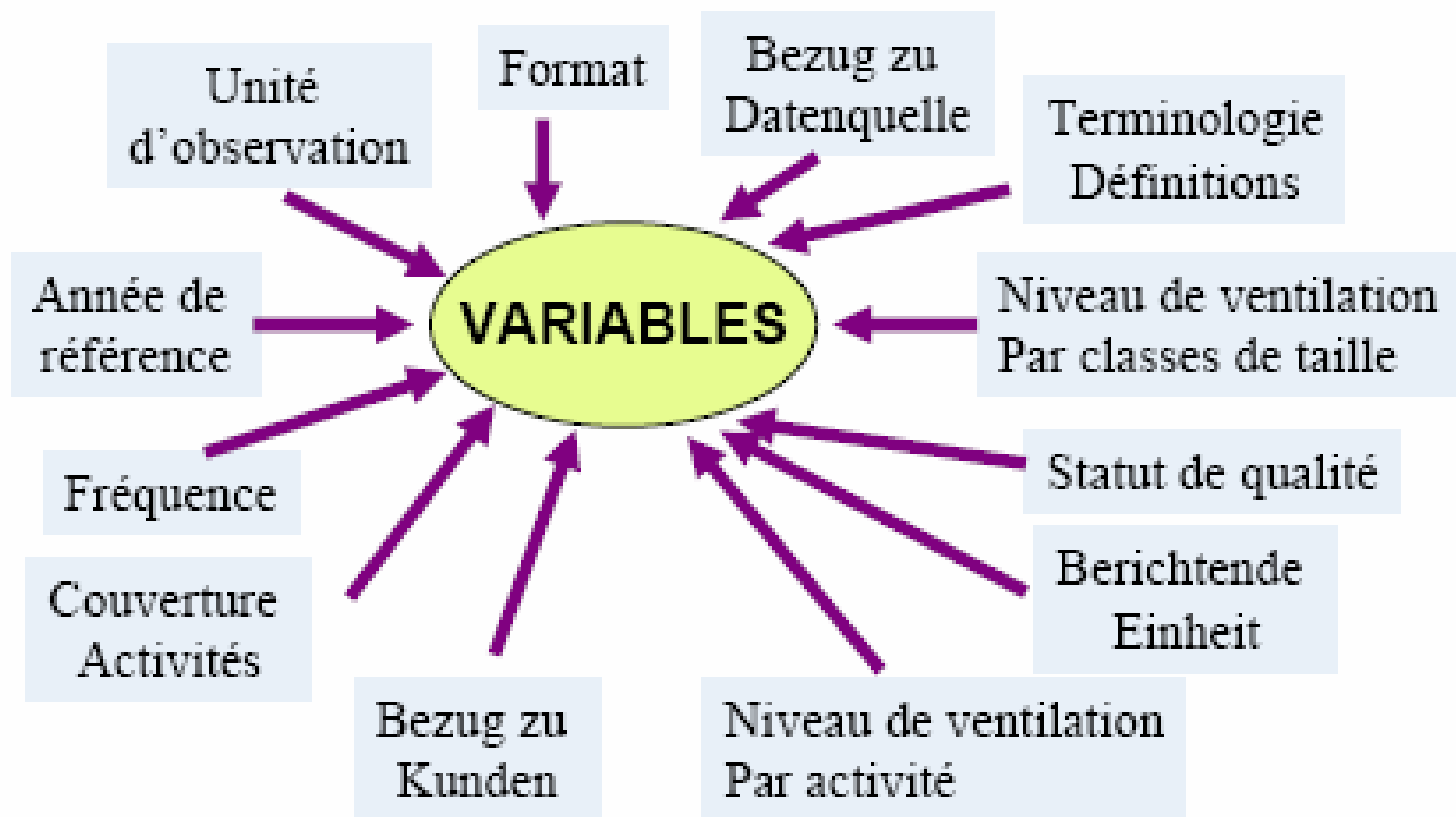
VARIABLES

Unité d'observation

Format

Bezug zu Datenquelle

Terminologie Définitions

Année de référence

Niveau de ventilation Par classes de taille

Fréquence

Statut de qualité

Couverture Activités

Berichtende Einheit

Bezug zu Kunden

Niveau de ventilation Par activité